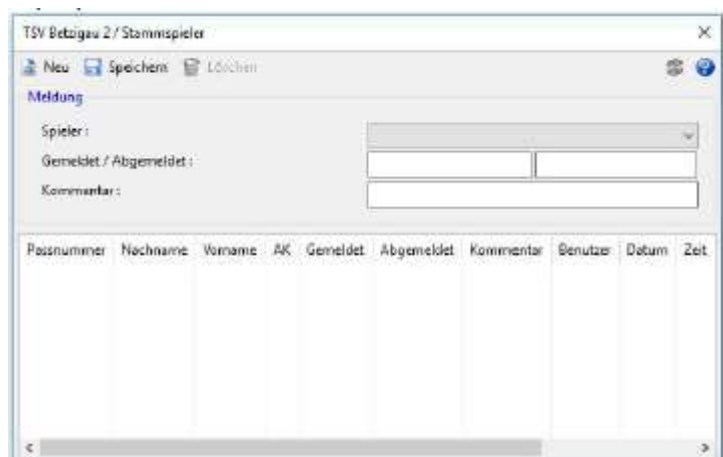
TSV Betzigau 2 / Stammspieler

×

Neu Speichern Löschen

Meldung

Spieler :

Gemeldet / Abgemeldet :

Kommentar :

| Passnummer | Nachname | Vorname | AK | Gemeldet | Abgemeldet | Kommentar | Benutzer | Datum | Zeit |
|---|---|---|---|---|---|---|---|---|---|

<

>